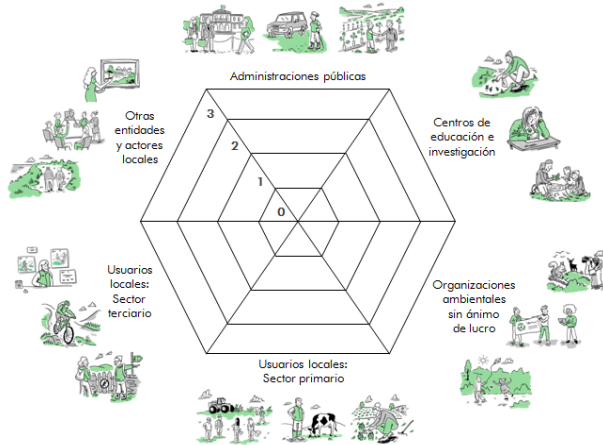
Administraciones públicas

Centros de educación e investigación

Organizaciones ambientales sin ánimo de lucro

Usuarios locales: Sector primario

Usuarios locales: Sector terciario

Otras entidades y actores locales

3

2

1

0